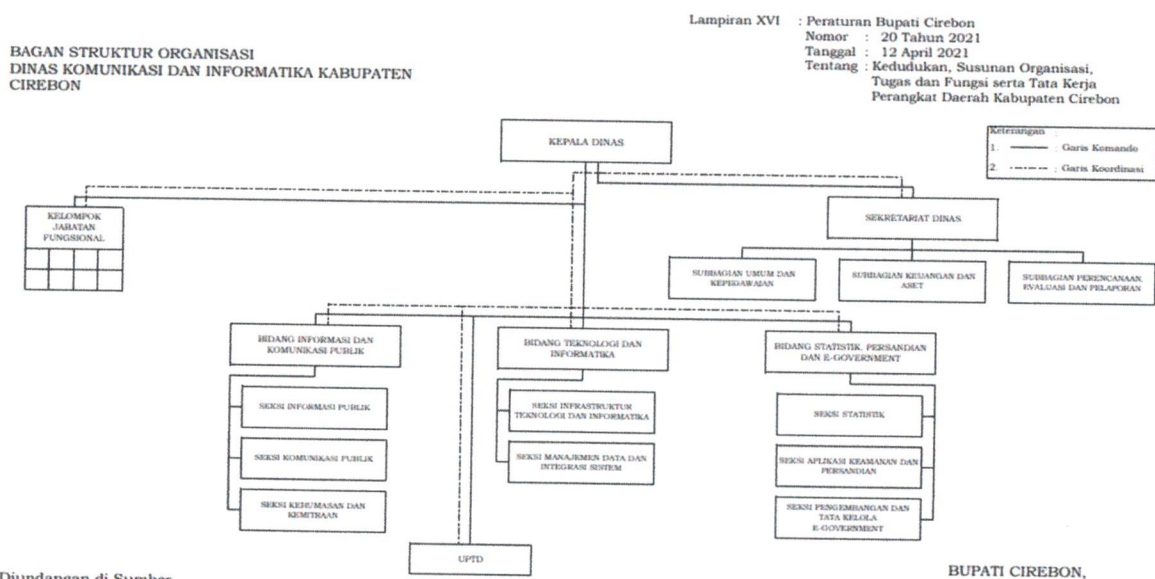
Lampiran XVI : Peraturan Bupati Cirebon
Nomor : 20 Tahun 2021
Tanggal : 12 April 2021
Tentang : Kedudukan, Susunan Organisasi, Tugas dan Fungsi serta Tata Kerja Perangkat Daerah Kabupaten Cirebon

BAGAN STRUKTUR ORGANISASI
DINAS KOMUNIKASI DAN INFORMATIKA KABUPATEN CIREBON

Keterangan :
1. ——— : Garis Komando
2. -·-·-·- : Garis Koordinasi

KEPALA DINAS

KELOMPOK JABATAN FUNGSIONAL

SEKRETARIAT DINAS

SUBBAGIAN UMUM DAN KEPEGAWAIAN

SUBBAGIAN KEUANGAN DAN ASET

SUBBAGIAN PERENCANAAN, EVALUASI DAN PELAPORAN

BIDANG INFORMASI DAN KOMUNIKASI PUBLIK

SEKSI INFORMASI PUBLIK

SEKSI KOMUNIKASI PUBLIK

SEKSI KEHUMASAN DAN KEMITRAAN

BIDANG TEKNOLOGI DAN INFORMATIKA

SEKSI INFRASTRUKTUR TEKNOLOGI DAN INFORMATIKA

SEKSI MANAJEMEN DATA DAN INTEGRASI SISTEM

BIDANG STATISTIK, PERSANDIAN DAN E-GOVERNMENT

SEKSI STATISTIK

SEKSI APLIKASI KEAMANAN DAN PERSANDIAN

SEKSI PENGEMBANGAN DAN TATA KELOLA E-GOVERNMENT

UPTD

Diundangan di Sumber

BUPATI CIREBON,